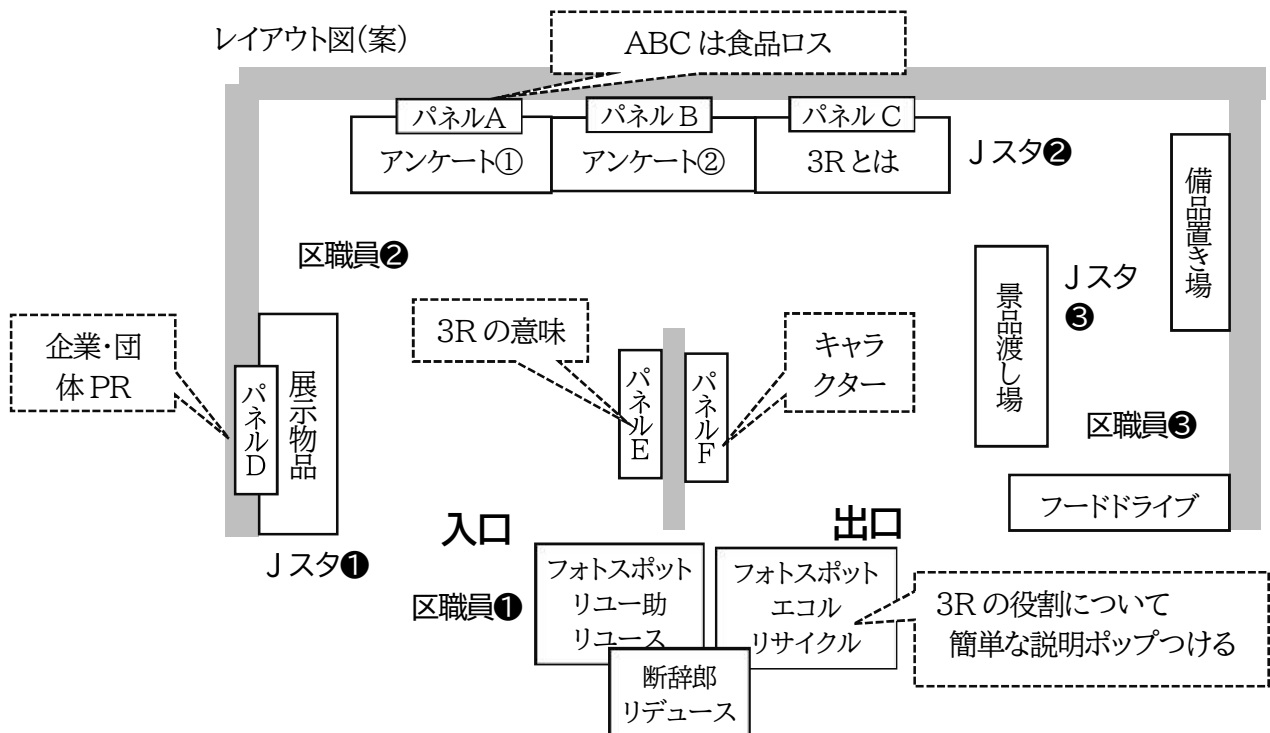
レイアウト図(案)

ABC は食品ロス

パネルA
アンケート①

パネル B
アンケート②

パネル C
3R とは

J スタ❷

備品置き場

区職員❷

景品渡し場

J スタ❸

企業・団体 PR

パネルD

展示物品

3R の意味

パネルE

パネルF

キャラクター

区職員❸

フードドライブ

入口

出口

J スタ❶

区職員❶

フォトスポット
リユー助
リユース

フォトスポット
エコル
リサイクル

3R の役割について
簡単な説明ポップつける

断辞郎
リデュース